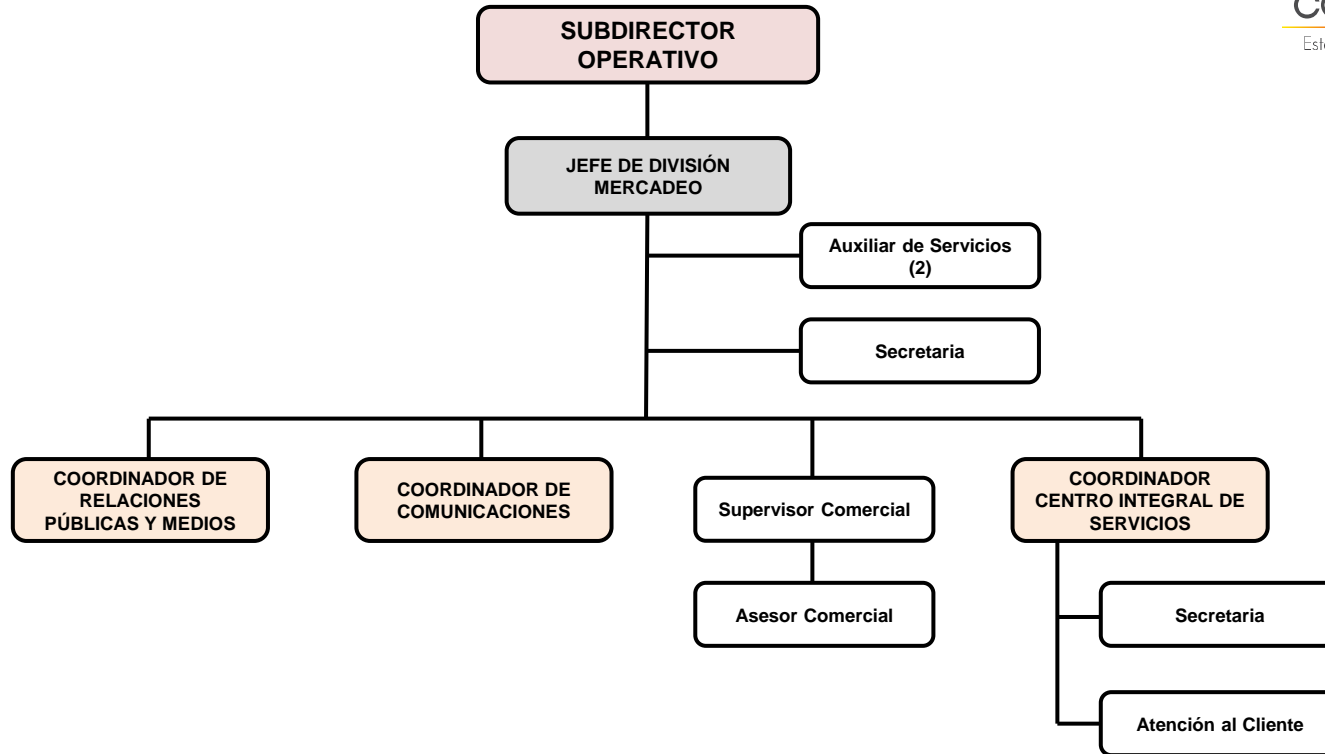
SUBDIRECTOR OPERATIVO

JEFE DE DIVISIÓN MERCADEO

Auxiliar de Servicios (2)

Secretaria

COORDINADOR DE RELACIONES PÚBLICAS Y MEDIOS

COORDINADOR DE COMUNICACIONES

Supervisor Comercial

Asesor Comercial

COORDINADOR CENTRO INTEGRAL DE SERVICIOS

Secretaria

Atención al Cliente

Co

Est